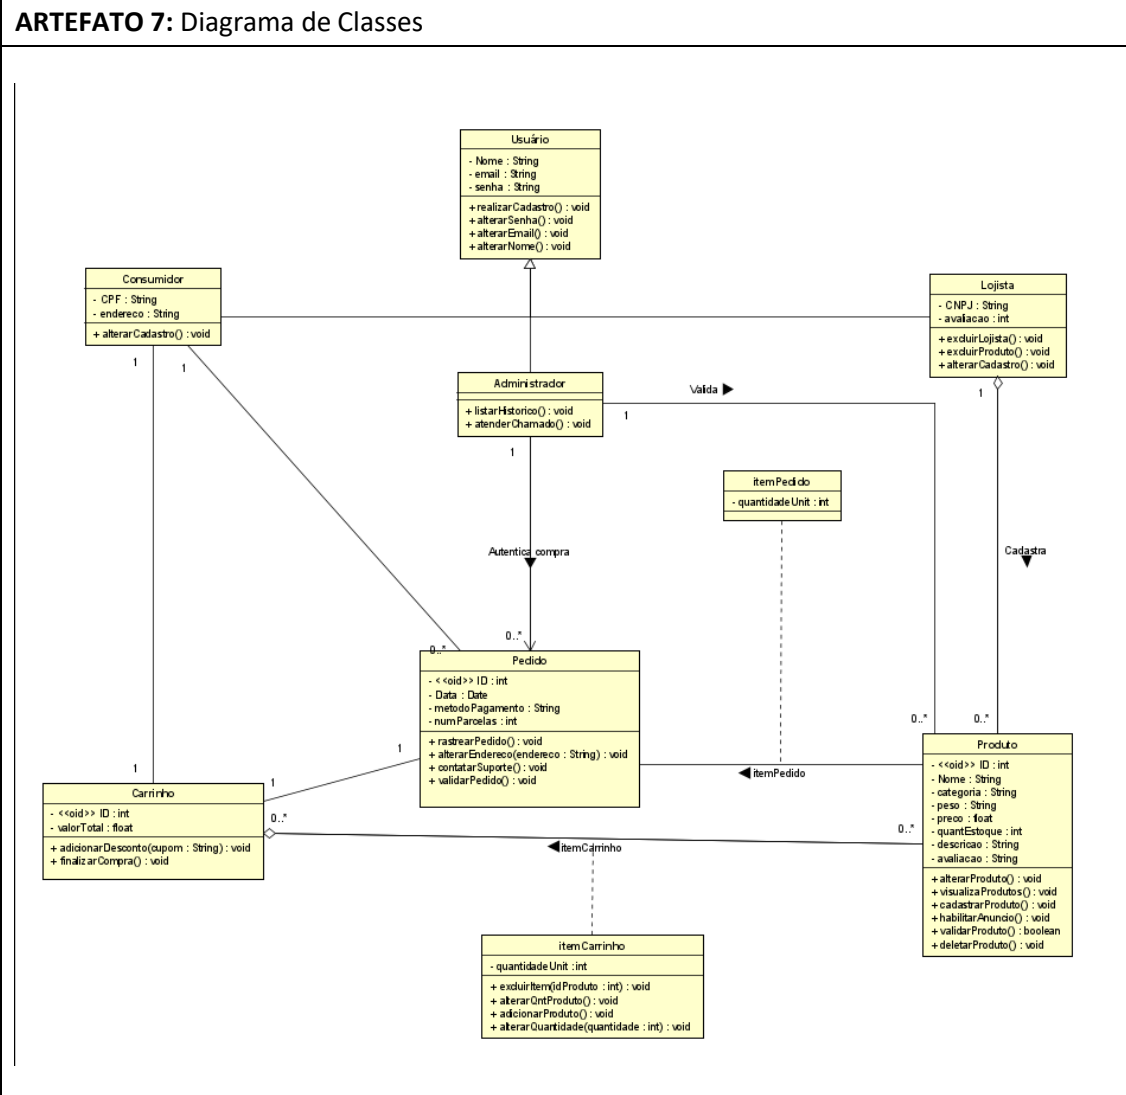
**ARTEFATO 7:** Diagrama de Classes

Usuário
- Nome : String
- email : String
- senha : String
+ realizarCadastro() : void
+ alterarSenha() : void
+ alterarEmail() : void
+ alterarNome() : void

Consumidor
- CPF : String
- endereco : String
+ alterarCadastro() : void

Lojista
- CNPJ : String
- avaliacao : int
+ excluirLojista() : void
+ excluirProduto() : void
+ alterarCadastro() : void

Administrador
+ listarHistorico() : void
+ atenderChamado() : void

Valida ▶

1

1

1

1

1

itemPedido
- quantidadeUnit : int

Autentica compra

Cadastra

0..*

0..*

Pedido
- <<oid>> ID : int
- Data : Date
- metodoPagamento : String
- numParcelas : int
+ rastrearPedido() : void
+ alterarEndereco(endereco : String) : void
+ contatarSuporte() : void
+ validarPedido() : void

0..*

0..*

1

1

1

Carrinho
- <<oid>> ID : int
- valorTotal : float
+ adicionarDesconto(cupom : String) : void
+ finalizarCompra() : void

0..*

◀ itemPedido

0..*

◀ itemCarrinho

Produto
- <<oid>> ID : int
- Nome : String
- categoria : String
- peso : String
- preco : float
- quantEstoque : int
- descricao : String
- avaliacao : String
+ alterarProduto() : void
+ visualizaProdutos() : void
+ cadastrarProduto() : void
+ habilitarAnuncio() : void
+ validarProduto() : boolean
+ deletarProduto() : void

itemCarrinho
- quantidadeUnit : int
+ excluirItem(idProduto : int) : void
+ alterarQntProduto() : void
+ adicionarProduto() : void
+ alterarQuantidade(quantidade : int) : void